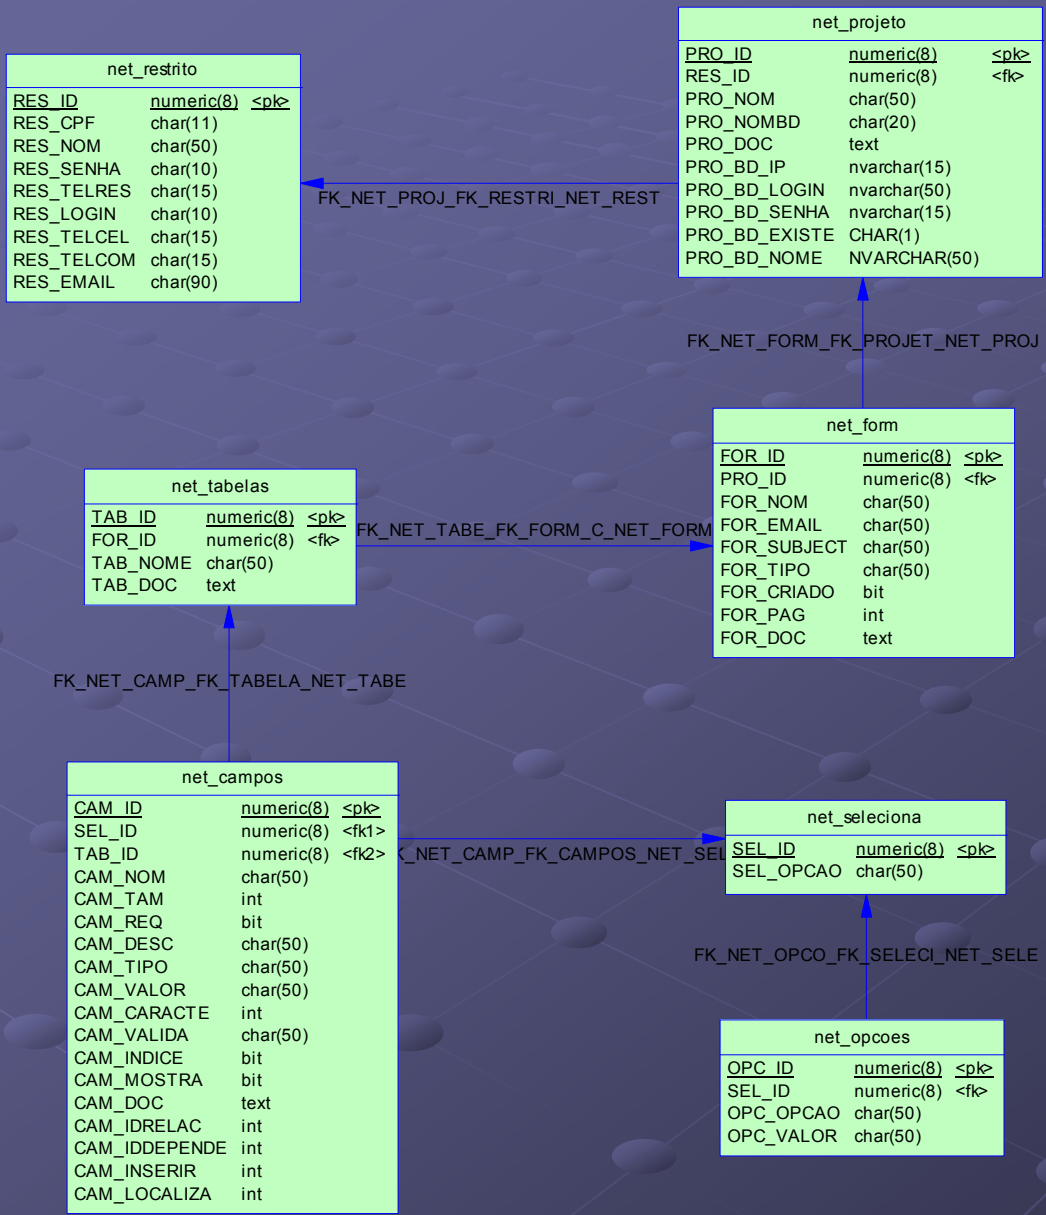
net_projeto

| PRO_ID | numeric(8) | <pk> |
|---|---|---|
| RES_ID | numeric(8) | <fk> |
| PRO_NOM | char(50) | |
| PRO_NOMBD | char(20) | |
| PRO_DOC | text | |
| PRO_BD_IP | nvarchar(15) | |
| PRO_BD_LOGIN | nvarchar(50) | |
| PRO_BD_SENHA | nvarchar(15) | |
| PRO_BD_EXISTE | CHAR(1) | |
| PRO_BD_NOME | NVARCHAR(50) | |

net_restrito

| RES_ID | numeric(8) | <pk> |
|---|---|---|
| RES_CPF | char(11) | |
| RES_NOM | char(50) | |
| RES_SENHA | char(10) | |
| RES_TELRES | char(15) | |
| RES_LOGIN | char(10) | |
| RES_TELCEL | char(15) | |
| RES_TELCOM | char(15) | |
| RES_EMAIL | char(90) | |

FK_NET_PROJ_FK_RESTRI_NET_REST

FK_NET_FORM_FK_PROJET_NET_PROJ

net_form

| FOR_ID | numeric(8) | <pk> |
|---|---|---|
| PRO_ID | numeric(8) | <fk> |
| FOR_NOM | char(50) | |
| FOR_EMAIL | char(50) | |
| FOR_SUBJECT | char(50) | |
| FOR_TIPO | char(50) | |
| FOR_CRIADO | bit | |
| FOR_PAG | int | |
| FOR_DOC | text | |

net_tabelas

| TAB_ID | numeric(8) | <pk> |
|---|---|---|
| FOR_ID | numeric(8) | <fk> |
| TAB_NOME | char(50) | |
| TAB_DOC | text | |

FK_NET_TABE_FK_FORM_C_NET_FORM

FK_NET_CAMP_FK_TABELA_NET_TABE

net_campos

| CAM_ID | numeric(8) | <pk> |
|---|---|---|
| SEL_ID | numeric(8) | <fk1> |
| TAB_ID | numeric(8) | <fk2> |
| CAM_NOM | char(50) | |
| CAM_TAM | int | |
| CAM_REQ | bit | |
| CAM_DESC | char(50) | |
| CAM_TIPO | char(50) | |
| CAM_VALOR | char(50) | |
| CAM_CARACTE | int | |
| CAM_VALIDA | char(50) | |
| CAM_INDICE | bit | |
| CAM_MOSTRA | bit | |
| CAM_DOC | text | |
| CAM_IDRELAC | int | |
| CAM_IDDEPENDE | int | |
| CAM_INSERIR | int | |
| CAM_LOCALIZA | int | |

K_NET_CAMP_FK_CAMPOS_NET_SEL

net_seleciona

| SEL_ID | numeric(8) | <pk> |
|---|---|---|
| SEL_OPCAO | char(50) | |

FK_NET_OPCO_FK_SELECI_NET_SELE

net_opcoes

| OPC_ID | numeric(8) | <pk> |
|---|---|---|
| SEL_ID | numeric(8) | <fk> |
| OPC_OPCAO | char(50) | |
| OPC_VALOR | char(50) | |